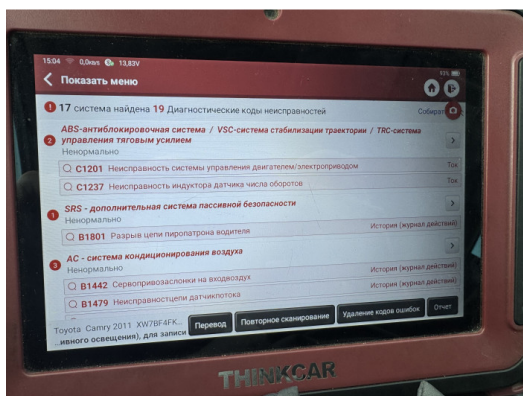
15:04 0,0км/ч 13,83V

Показать меню

1 17 система найдена 19 Диагностические коды неисправностей Собирать

ABS-антиблокировочная система / VSC-система стабилизации траектории / TRC-система управления тяговым усилием
2
Ненормально

C1201 Неисправность системы управления двигателем/электроприводом Ток

C1237 Неисправность индуктора датчика числа оборотов Ток

1 SRS - дополнительная система пассивной безопасности
Ненормально

B1801 Разрыв цепи пиропатрона водителя История (журнал действий)

3 AC - система кондиционирования воздуха
Ненормально

B1442 Сервопривозаслонки на входвоздух История (журнал действий)

B1479 Неисправностцепи датчикпотока История (журнал действий)

Toyota Camry 2011 XW7BF4FK...
...ивного освещения), для записи

Перевод Повторное сканирование Удаление кодов ошибок Отчет

THINKCAR